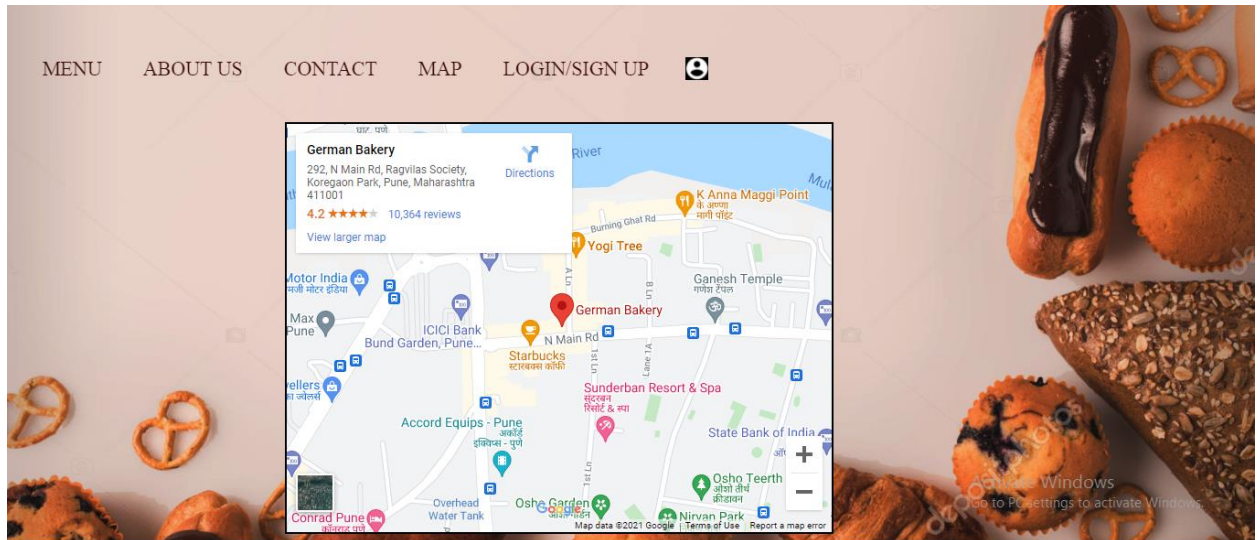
MENU ABOUT US CONTACT MAP LOGIN/SIGN UP

German Bakery
292, N Main Rd, Ragvilas Society, Koregaon Park, Pune, Maharashtra 411001
4.2 ★★★★ 10,364 reviews
View larger map
Directions

River
K Anna Maggi Point
के अण्णा मॅगी पॉइंट
Burning Ghat Rd
Yogi Tree
Motor India
मजी मोटर इंडिया
Ganesh Temple
गणेश टेंपल
Max
Pune
ICICI Bank
Bund Garden, Pune...
German Bakery
N Main Rd
Starbucks
स्टारबक्स कॉफी
Sunderban Resort & Spa
सुंदरबन रिसॉर्ट & स्पा
wellers
Accord Equips - Pune
State Bank of India
Osho Teerth
ओशो तीर्थ क्रीडावन
Overhead Water Tank
Osho Garden
Nirvan Park
Conrad Pune
कॉनराड पुणे
Google
Map data ©2021 Google | Terms of Use | Report a map error
+
−

Activate Windows
Go to PC settings to activate Windows.